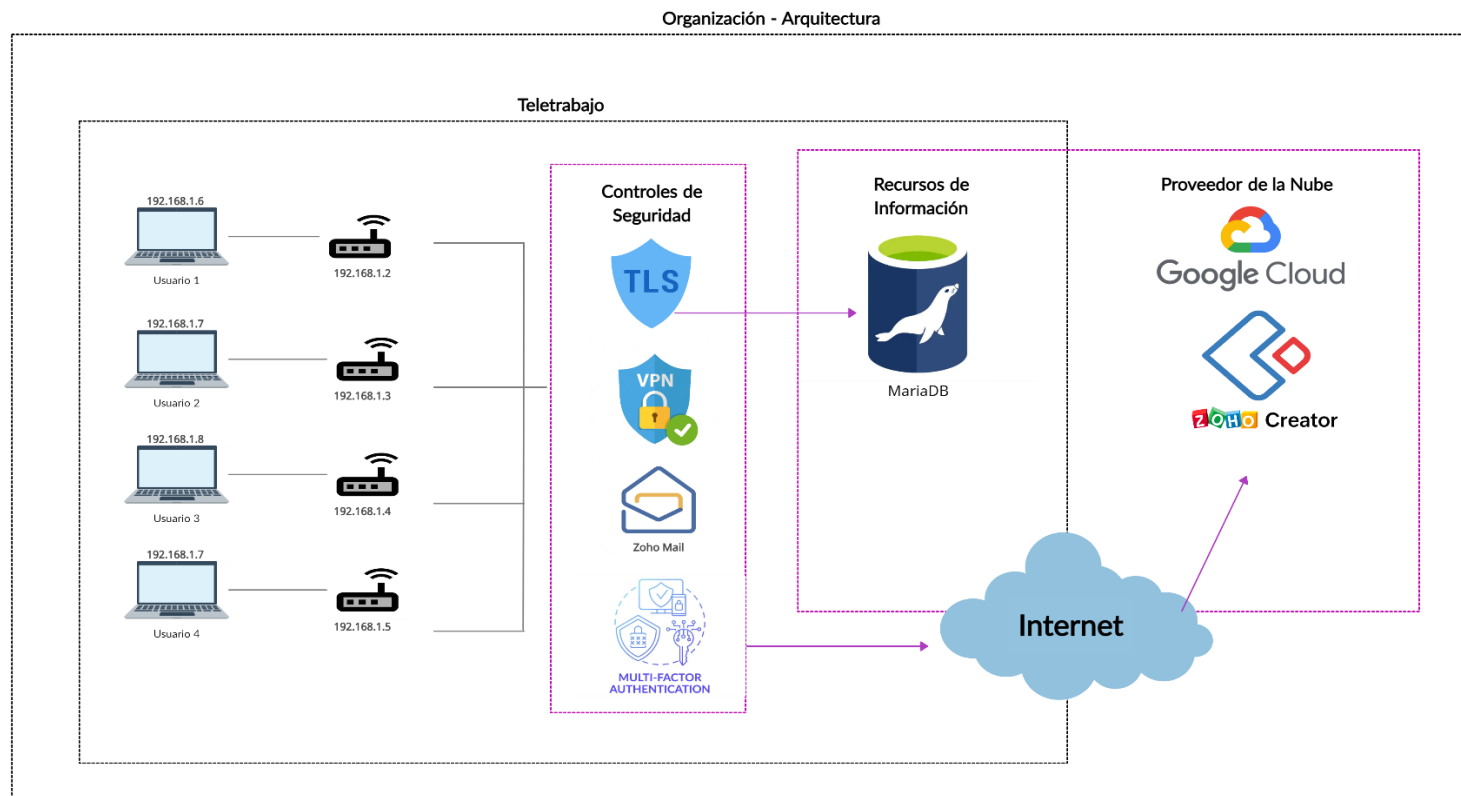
Organización - Arquitectura

Teletrabajo

192.168.1.6
Usuario 1
192.168.1.2

192.168.1.7
Usuario 2
192.168.1.3

192.168.1.8
Usuario 3
192.168.1.4

192.168.1.7
Usuario 4
192.168.1.5

Controles de Seguridad

TLS

VPN

Zoho Mail

MULTI-FACTOR AUTHENTICATION

Recursos de Información

MariaDB

Proveedor de la Nube

Google Cloud

ZOHO Creator

Internet